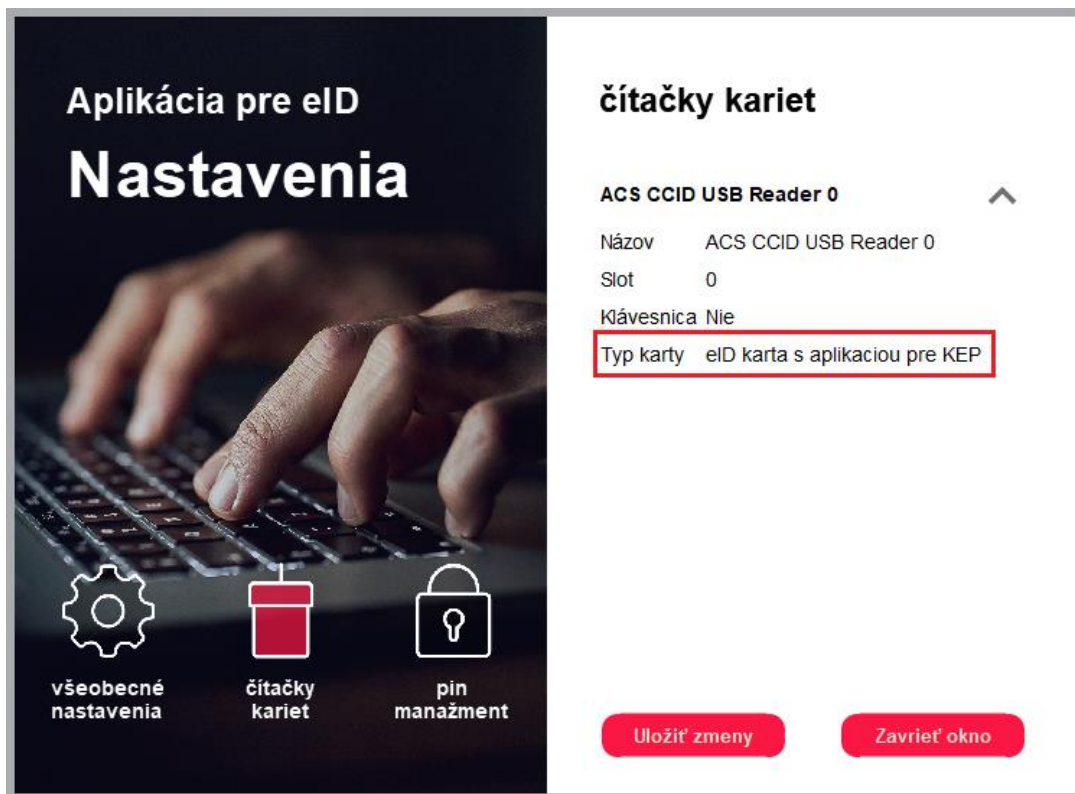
Aplikácia pre eID

Nastavenia

všeobecné nastavenia

čítačky kariet

pin manažment

čítačky kariet

ACS CCID USB Reader 0

| | |
|---|---|
| Názov | ACS CCID USB Reader 0 |
| Slot | 0 |
| Klávesnica | Nie |
| Typ karty | eID karta s aplikaciou pre KEP |

Uložiť zmeny

Zavrieť okno